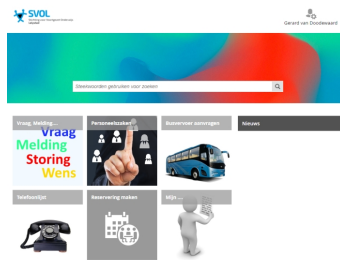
SVOL
Melding voor onregelmatigheden
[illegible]

Gerard van Doodewaard

Steekwoorden gebruiken voor zoeken

Vraag, Melding ...
Vraag
Melding
Storing
Wens

Personeelszaken

Busvervoer aanvragen

Nieuws

Telefoonlijst

Reservering maken

Mijn ...